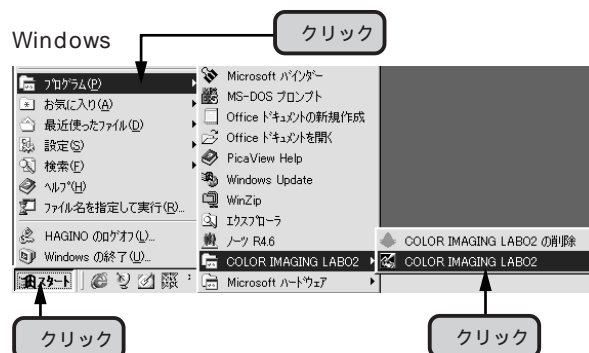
Windows

クリック

ﾌﾟﾛｸﾞﾗﾑ(P)
お気に入り(A)
最近使ったﾌｧｲﾙ(D)
設定(S)
検索(F)
ﾍﾙﾌﾟ(H)
ﾌｧｲﾙ名を指定して実行(R)...
HAGINO のﾛｸﾞｵﾌ(L)...
Windows の終了(U)...

Microsoft ﾊﾞｲﾝﾀﾞｰ
MS-DOS プロンプト
Office ﾄﾞｷｭﾒﾝﾄの新規作成
Office ﾄﾞｷｭﾒﾝﾄを開く
PicaView Help
Windows Update
WinZip
ｴｸｽﾌﾟﾛｰﾗ
ﾉｰﾂ R4.6
COLOR IMAGING LABO2
Microsoft ﾊｰﾄﾞｳｪｱ

COLOR IMAGING LABO2 の削除
COLOR IMAGING LABO2

ｽﾀｰﾄ

クリック

クリック